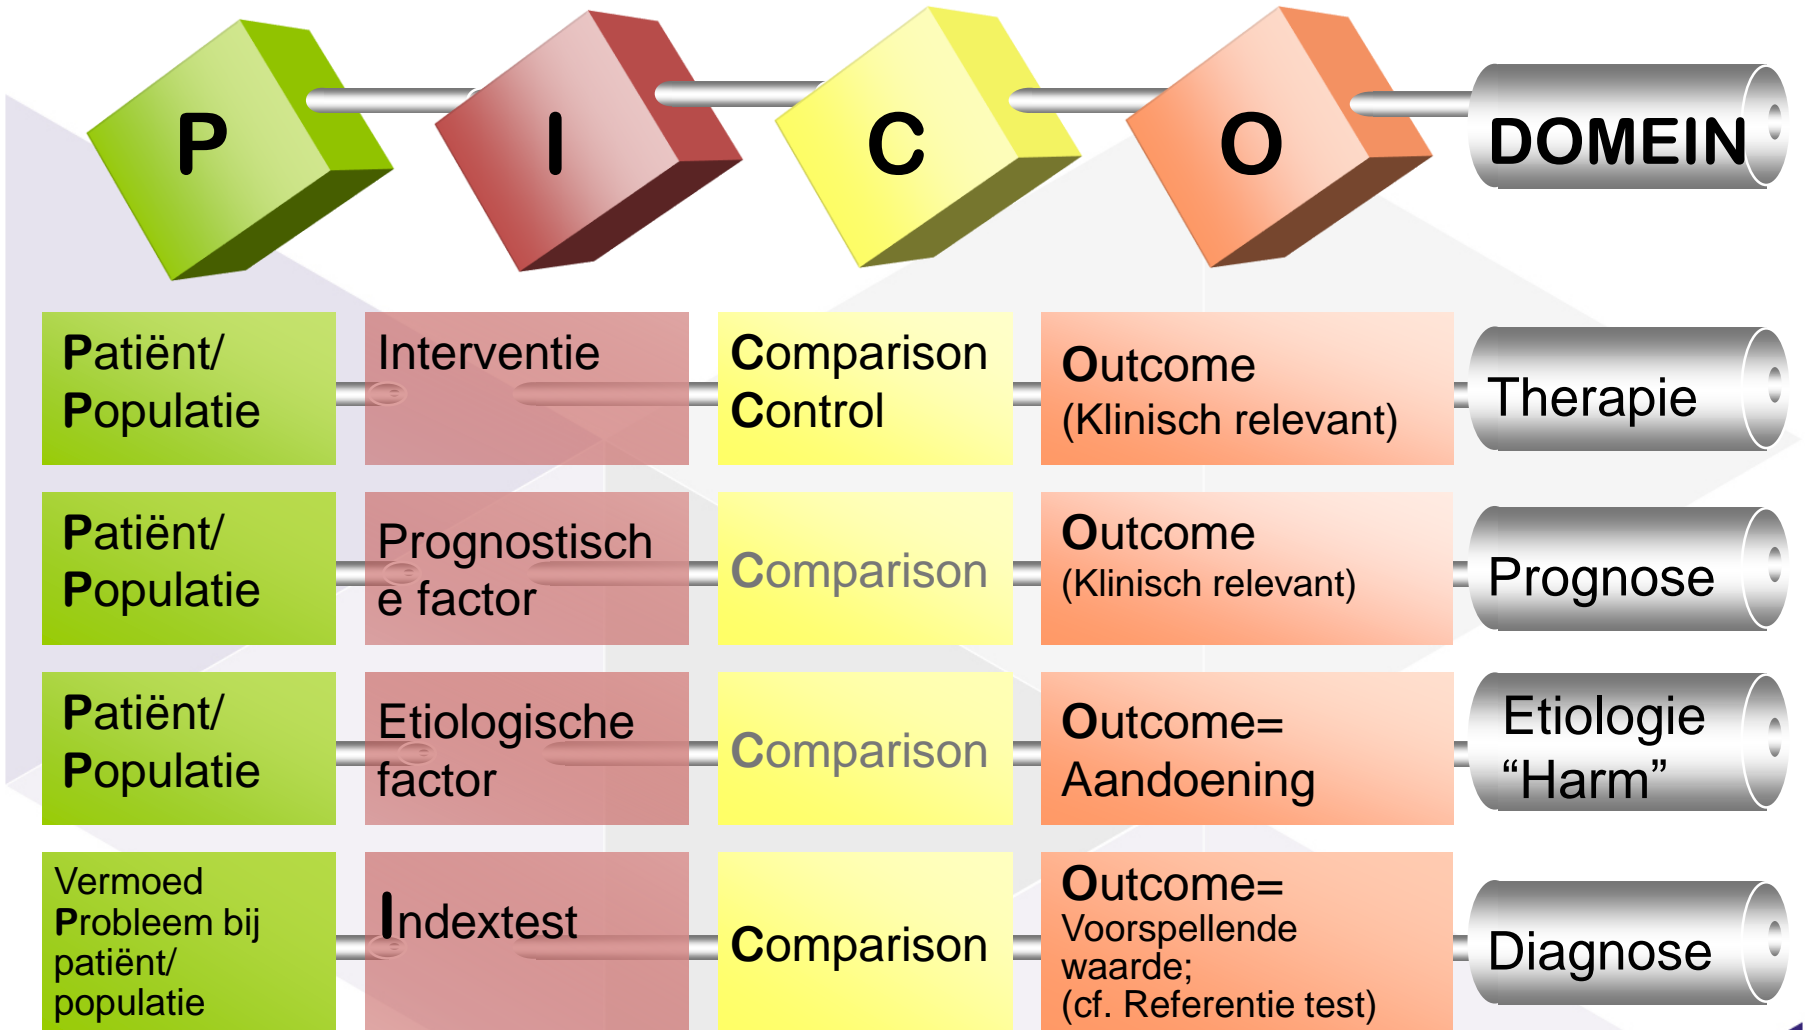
P I C O DOMEIN

| P | I | C | O | DOMEIN |
|---|---|---|---|---|
| Patiënt/ Populatie | Interventie | Comparison Control | Outcome (Klinisch relevant) | Therapie |
| Patiënt/ Populatie | Prognostische factor | Comparison | Outcome (Klinisch relevant) | Prognose |
| Patiënt/ Populatie | Etiologische factor | Comparison | Outcome= Aandoening | Etiologie “Harm” |
| Vermoed Probleem bij patiënt/ populatie | Indextest | Comparison | Outcome= Voorspellende waarde; (cf. Referentie test) | Diagnose |